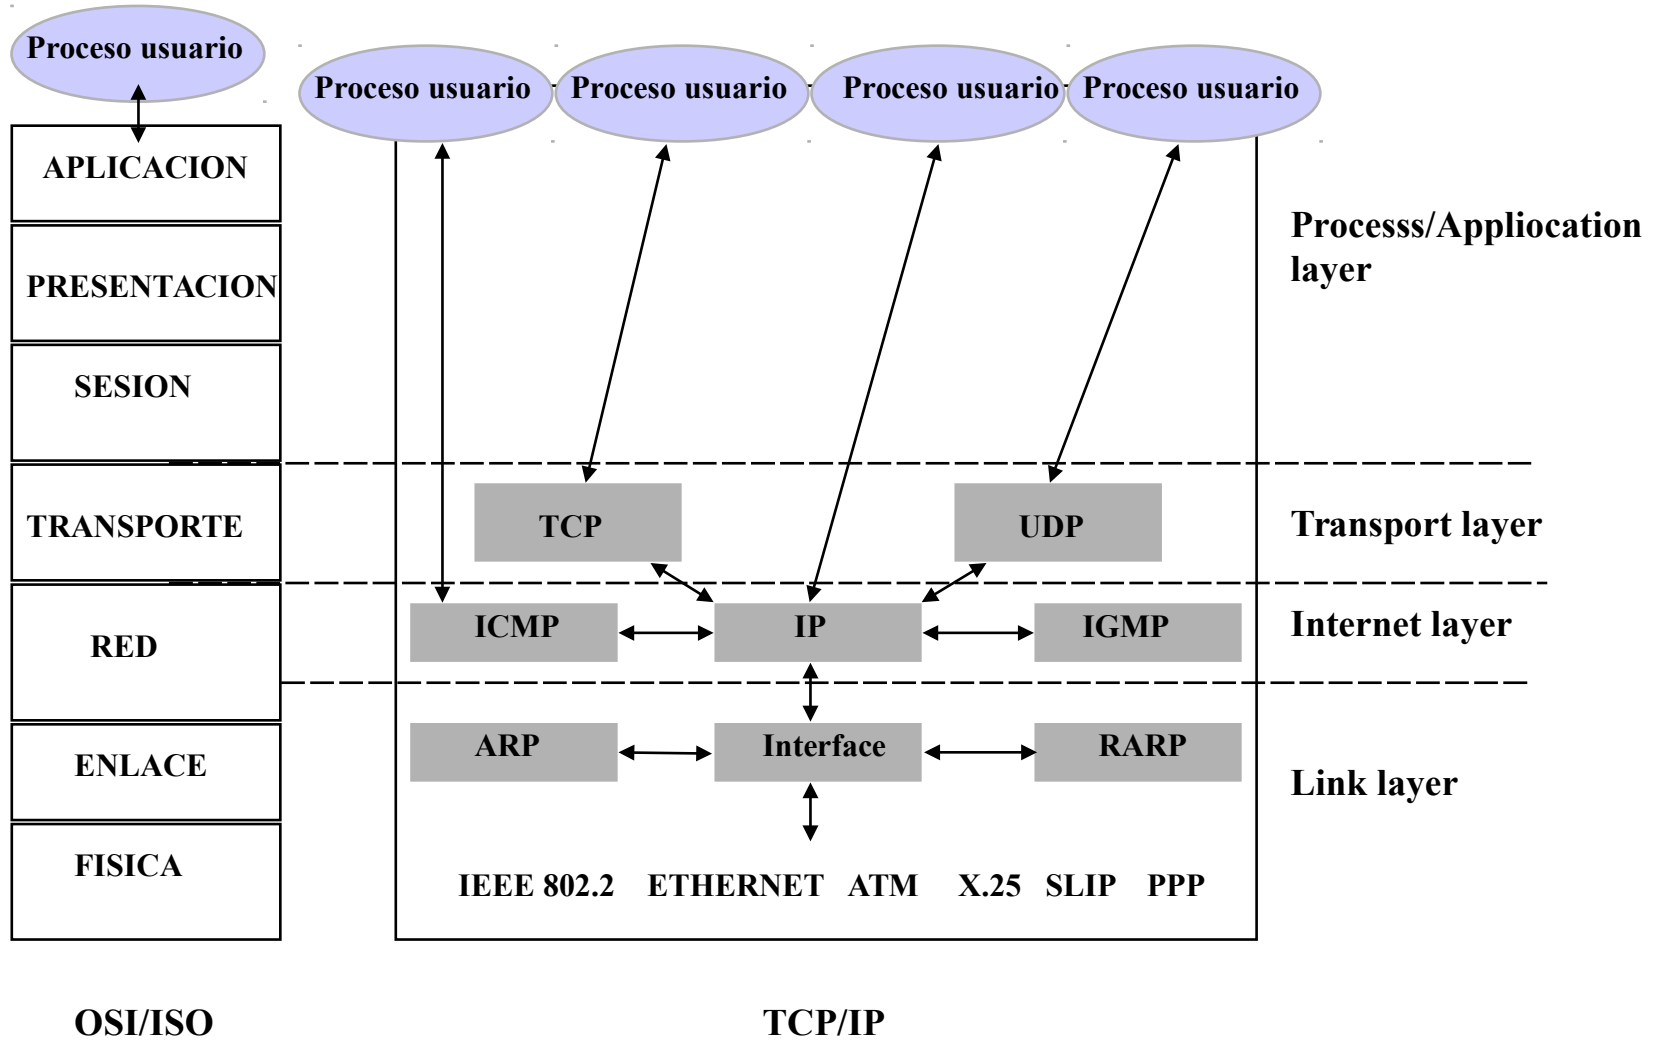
Proceso usuario

APLICACION

PRESENTACION

SESION

TRANSPORTE

RED

ENLACE

FISICA

Proceso usuario Proceso usuario Proceso usuario Proceso usuario

Processs/Appliocation layer

TCP UDP

Transport layer

ICMP IP IGMP

Internet layer

ARP Interface RARP

Link layer

IEEE 802.2 ETHERNET ATM X.25 SLIP PPP

OSI/ISO

TCP/IP